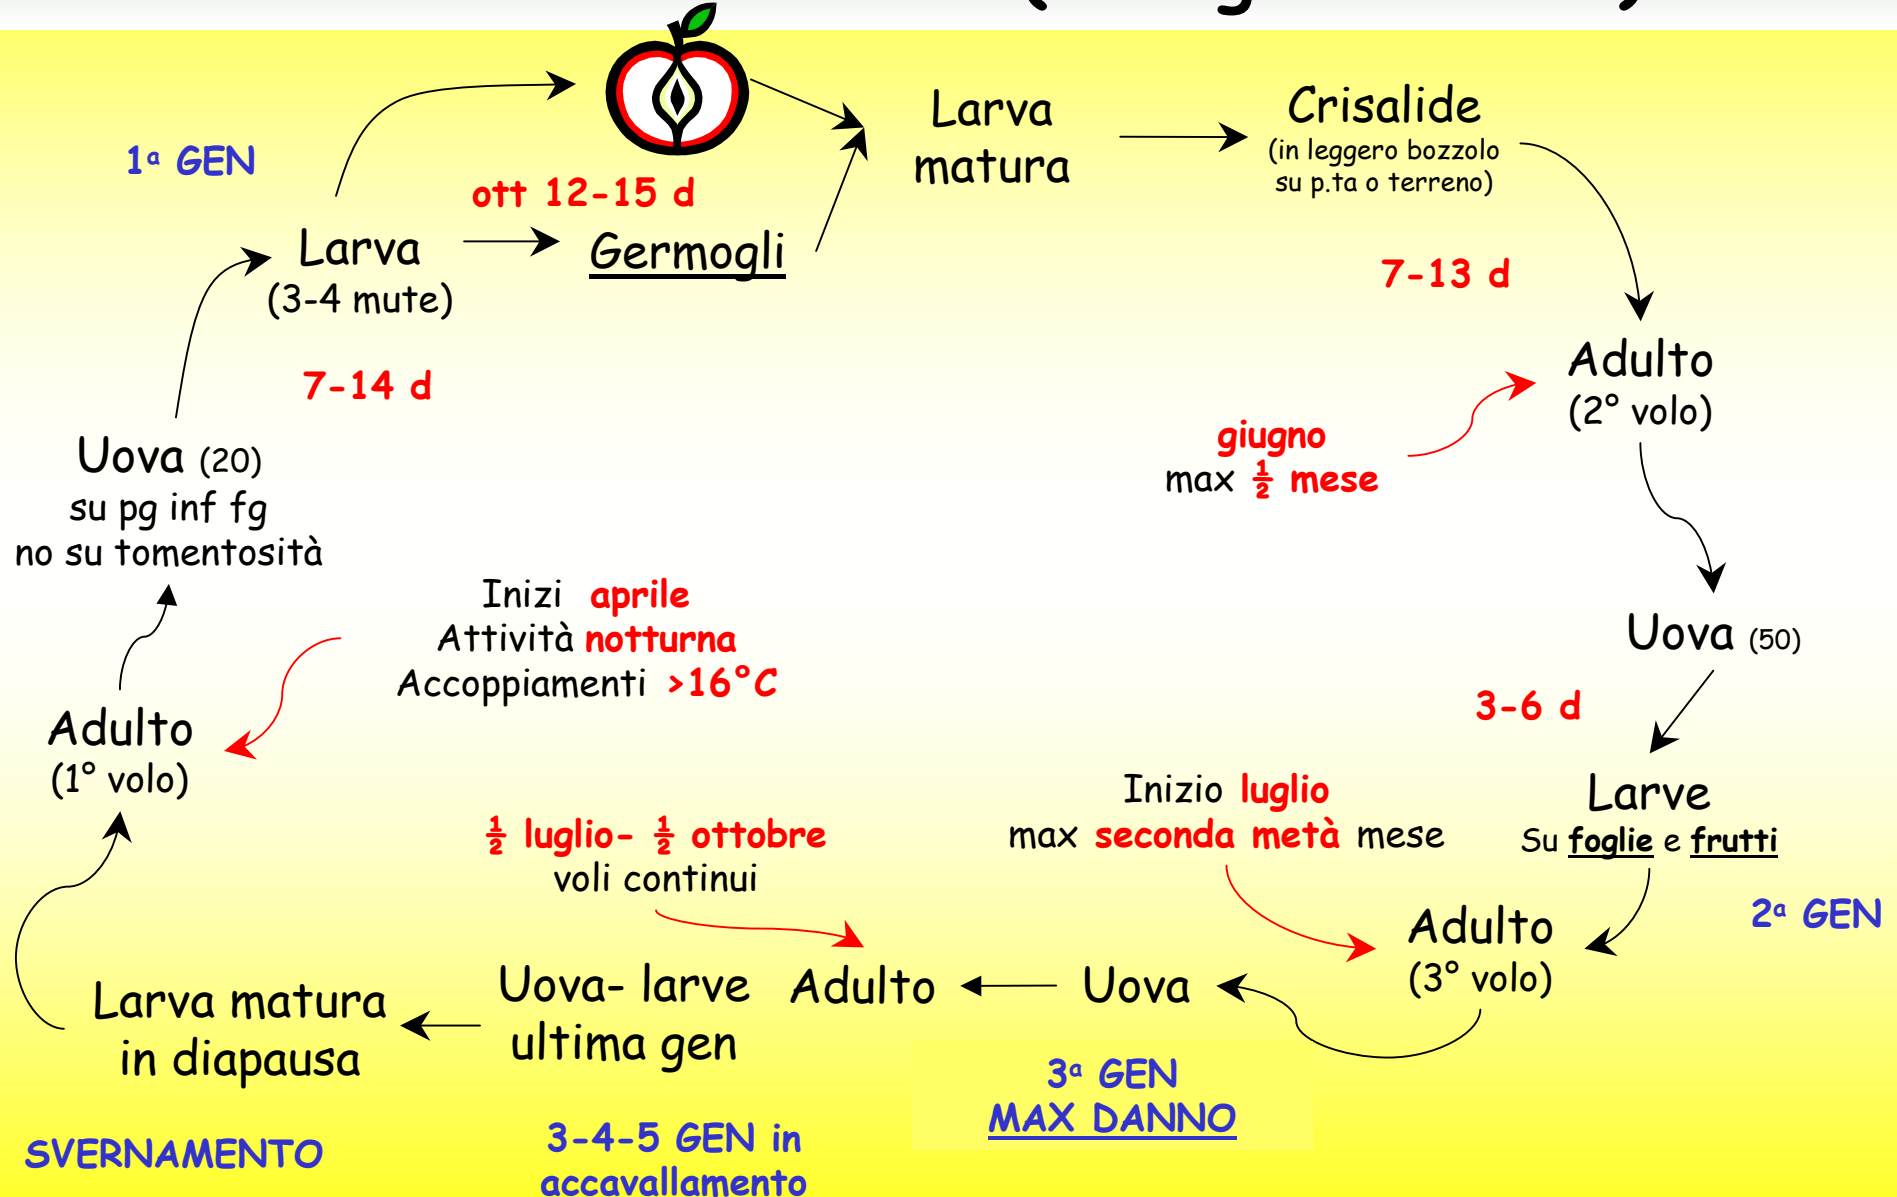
1ª GEN

ott 12-15 d

Larva (3-4 mute)

Germogli

Larva matura

Crisalide (in leggero bozzolo su p.ta o terreno)

7-13 d

7-14 d

Adulto (2° volo)

giugno max $\frac{1}{2}$ mese

Uova (20) su pg inf fg no su tomentosità

Uova (50)

Inizi aprile
Attività notturna
Accoppiamenti >16°C

3-6 d

Adulto (1° volo)

Larve Su foglie e frutti

Inizio luglio max seconda metà mese

$\frac{1}{2}$ luglio- $\frac{1}{2}$ ottobre voli continui

2ª GEN

Adulto (3° volo)

Larva matura in diapausa

Uova- larve ultima gen

Adulto

Uova

3ª GEN
MAX DANNO

SVERNAMENTO

3-4-5 GEN in accavallamento